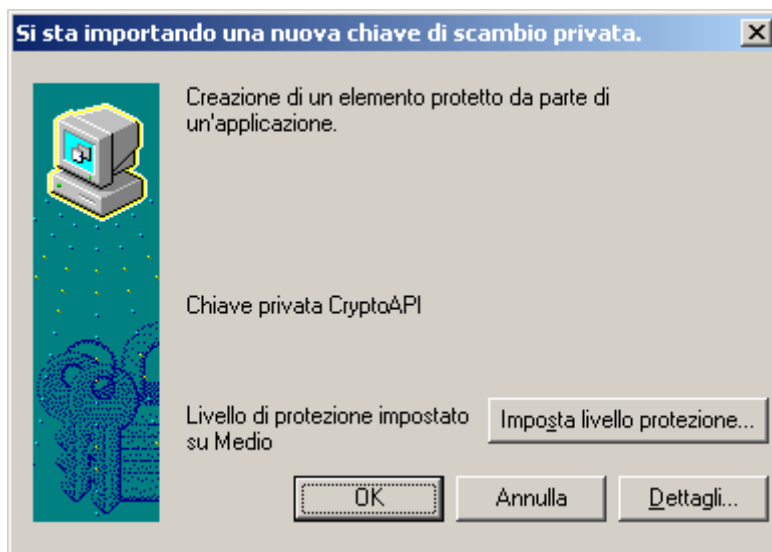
Si sta importando una nuova chiave di scambio privata.

X

Creazione di un elemento protetto da parte di un'applicazione.

Chiave privata CryptoAPI

Livello di protezione impostato su Medio

Imposta livello protezione...

OK

Annulla

Dettagli...